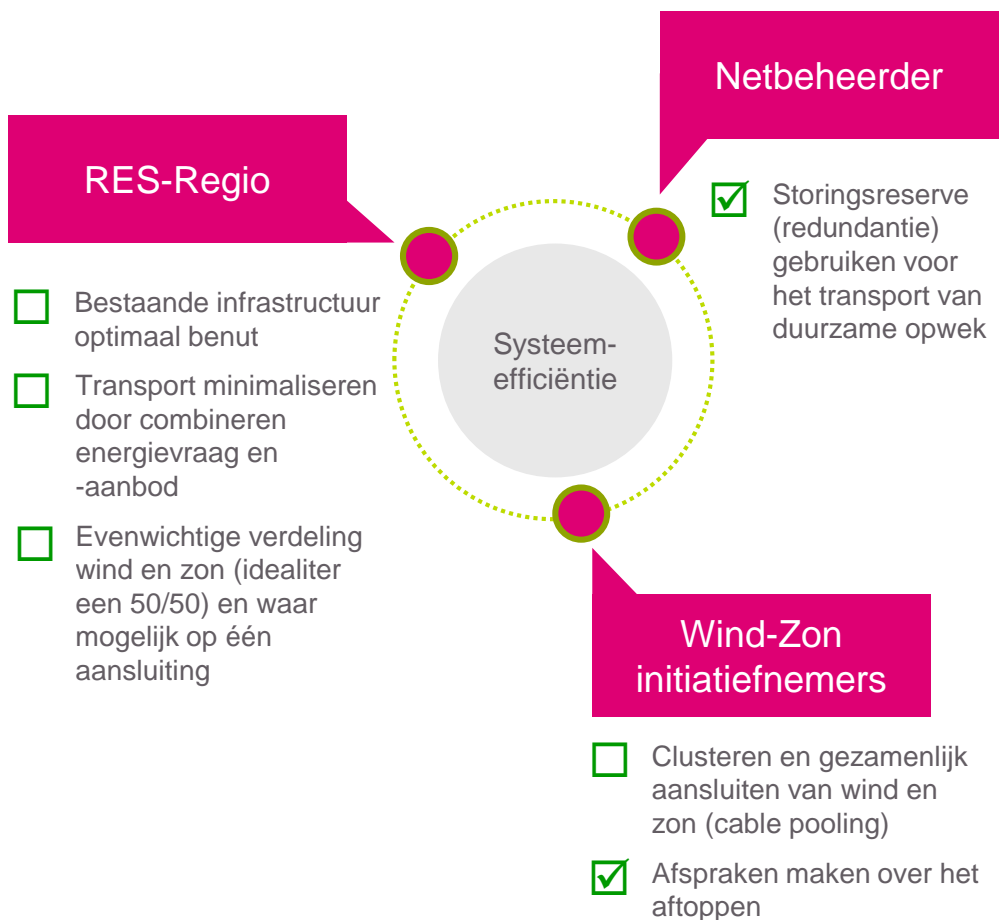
Netbeheerder

RES-Regio

☑ Storingsreserve (redundantie) gebruiken voor het transport van duurzame opwek

☐ Bestaande infrastructuur optimaal benut

☐ Transport minimaliseren door combineren energievraag en -aanbod

☐ Evenwichtige verdeling wind en zon (idealiter een 50/50) en waar mogelijk op één aansluiting

Systeem-efficiëntie

Wind-Zon initiatiefnemers

☐ Clusteren en gezamenlijk aansluiten van wind en zon (cable pooling)

☑ Afspraken maken over het aftoppen